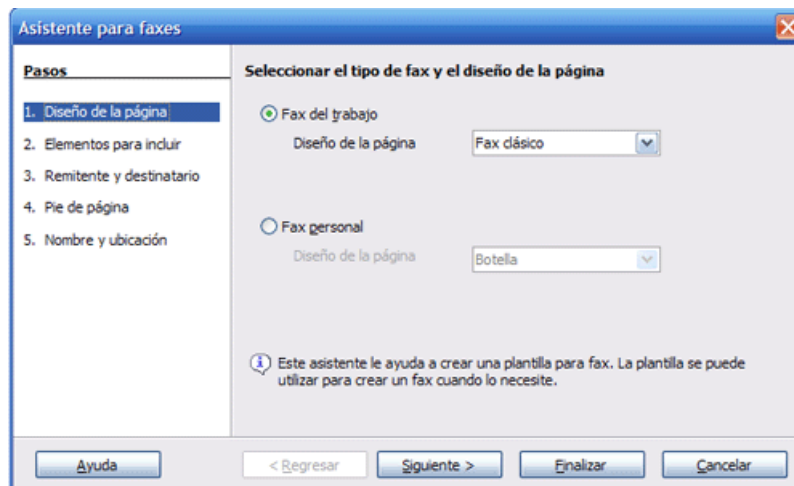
Asistente para faxes

Pasos

1. Diseño de la página
2. Elementos para incluir
3. Remitente y destinatario
4. Pie de página
5. Nombre y ubicación

Seleccionar el tipo de fax y el diseño de la página

Fax del trabajo

Diseño de la página | Fax clásico

Fax personal

Diseño de la página | Botella

Este asistente le ayuda a crear una plantilla para fax. La plantilla se puede utilizar para crear un fax cuando lo necesite.

Ayuda

< Regresar

Siguiente >

Finalizar

Cancelar